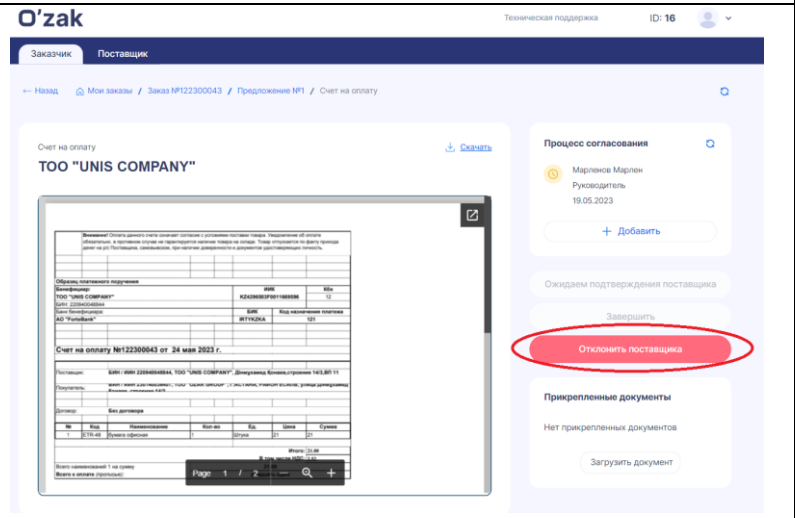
O'zak

Техническая поддержка ID: 16

Заказчик Поставщик

← Назад Мои заказы / Заказ №122300043 / Предложение №1 / Счет на оплату

Счет на оплату
ТОО "UNIS COMPANY"

Скачать

Внимание! Оплата данного счета означает согласие с условиями поставки товара. Уведомление об оплате обязательно, в противном случае не гарантируется наличие товара на складе. Товар отпускается по факту прихода денег на р/с Поставщика, самовывозом, при наличии доверенности и документов удостоверяющих личность.

Образец платежного поручения

| Бенефициар: | ИИК | Кбе |
|---|---|---|
| ТОО "UNIS COMPANY" | KZ426606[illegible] | 12 |
| БИН: 220940044944 | | |
| Банк бенефициара: | БИК | Код назначения платежа |
| АО "ForteBank" | IRTYKZKA | 121 |

Счет на оплату №122300043 от 24 мая 2023 г.

Поставщик: БИН / ИИН 220940044944, ТОО "UNIS COMPANY", Джаукаева бекмах,строение 14/3,ВП 11

Покупатель: БИН / ИИН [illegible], ТОО "OZAK GROUP", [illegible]

Договор: Без договора

| № | Код | Наименование | Кол-во | Ед. | Цена | Сумма |
|---|---|---|---|---|---|---|
| 1 | ETR-46 | бумага офисная | 1 | Штука | 21 | 21 |

Итого: 21.00
В том числе НДС: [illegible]

Всего наименований 1 на сумму
Всего к оплате (прописью):

Page 1 / 2

Процесс согласования
Марленов Марлен
Руководитель
19.05.2023
+ Добавить

Ожидаем подтверждения поставщика
Завершить
Отклонить поставщика

Прикрепленные документы
Нет прикрепленных документов
Загрузить документ